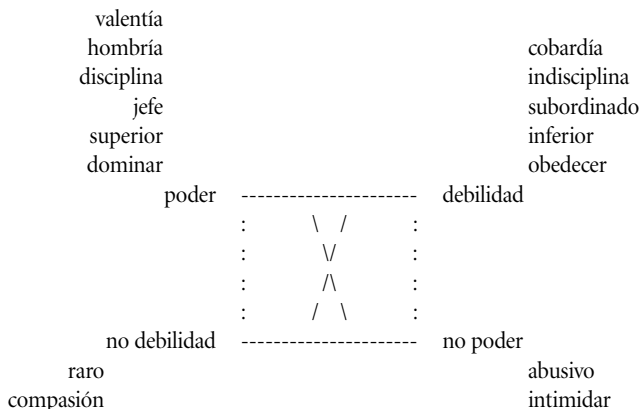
valentía
hombría
disciplina
jefe
superior
dominar

cobardía
indisciplina
subordinado
inferior
obedecer

poder ---------------------- debilidad

no debilidad ---------------------- no poder

raro
compasión

abusivo
intimidar